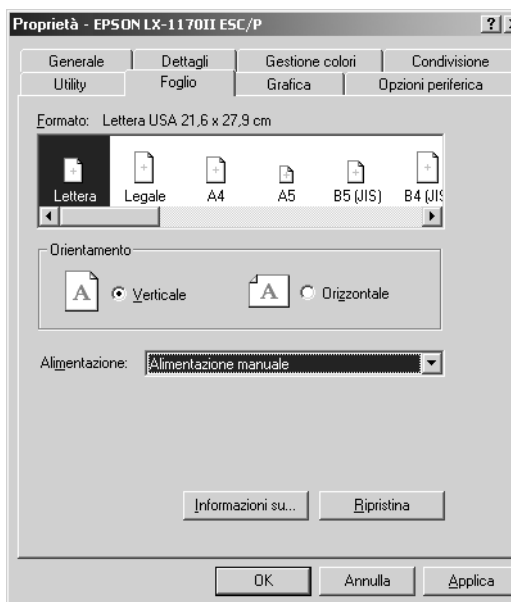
Proprietà - EPSON LX-1170II ESC/P

?

Generale
Dettagli
Gestione colori
Condivisione
Utility
Foglio
Grafica
Opzioni periferica

Formato: Lettera USA 21,6 x 27,9 cm

Lettera
Legale
A4
A5
B5 (JIS)
B4 (JIS

Orientamento

A
Verticale
A
Orizzontale

Alimentazione:
Alimentazione manuale

Informazioni su...
Ripristina

OK
Annulla
Applica